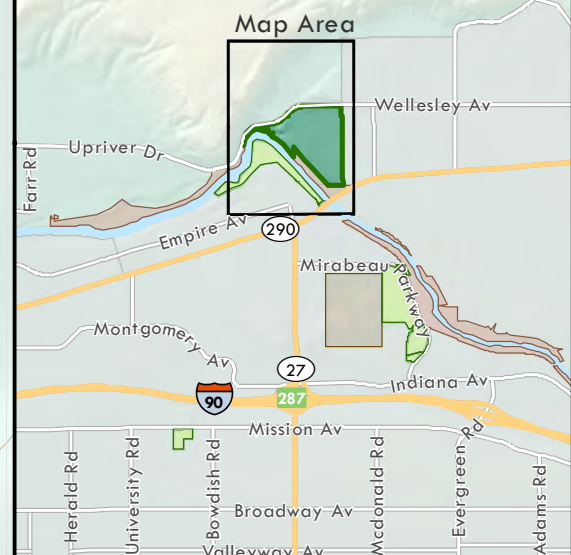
Map Area

Wellesley Av

Upriver Dr

Farr Rd

Empire Av

290

Mirabeau Parkway

Montgomery Av

27

Indiana Av

90

287

Mission Av

Herald Rd

University Rd

Bowdish Rd

Mcdonald Rd

Evergreen Rd

Adams Rd

Broadway Av

Valleyway Av